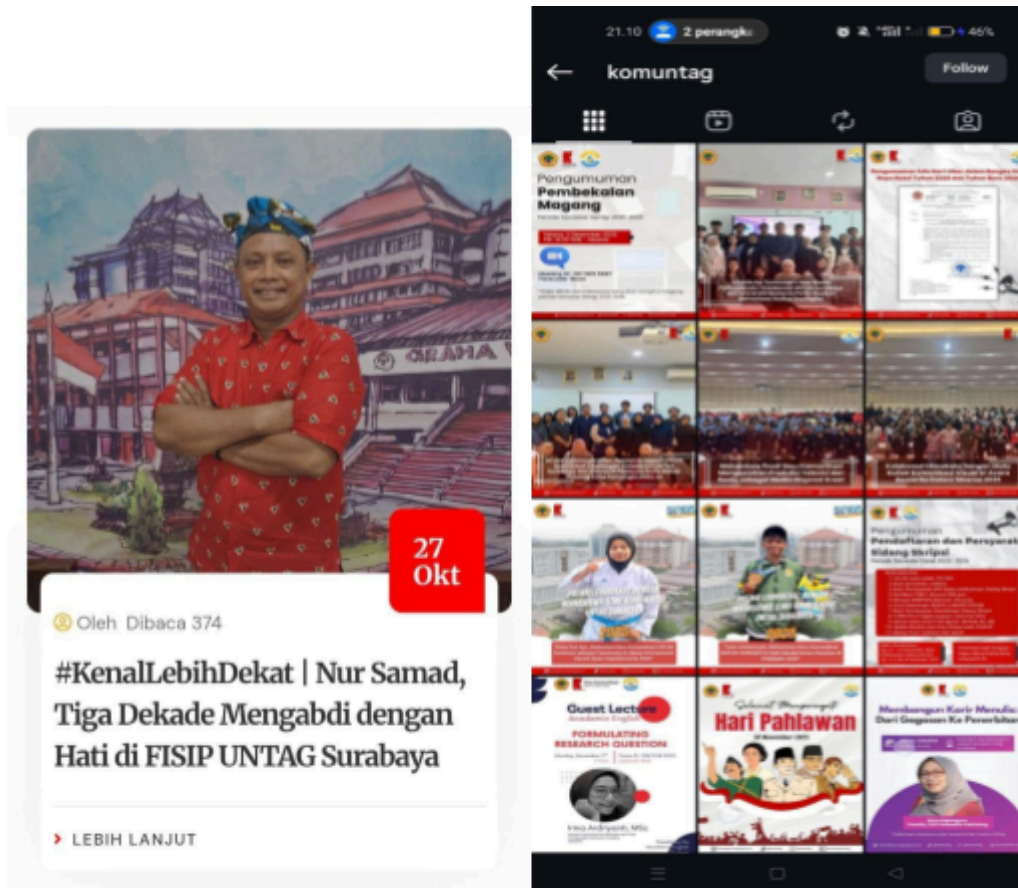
GRAHA

27 Okt

Oleh Dibaca 374

#KenalLebihDekat | Nur Samad, Tiga Dekade Mengabdi dengan Hati di FISIP UNTAG Surabaya

LEBIH LANJUT

21.10 2 perangk

46%

komuntag

Follow

Pengumuman Pembekalan Magang

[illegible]

Pengumuman Pendaftaran dan Persyarat Sidang Skripsi

Guest Lecture Academic English

FORMULATING RESEARCH QUESTION

Irma Ardiyanti, MSc

Selamat Memperingati Hari Pahlawan

10 November 2023

Membangun Karir Menulis: Dari Gagasan Ke Penerbitan